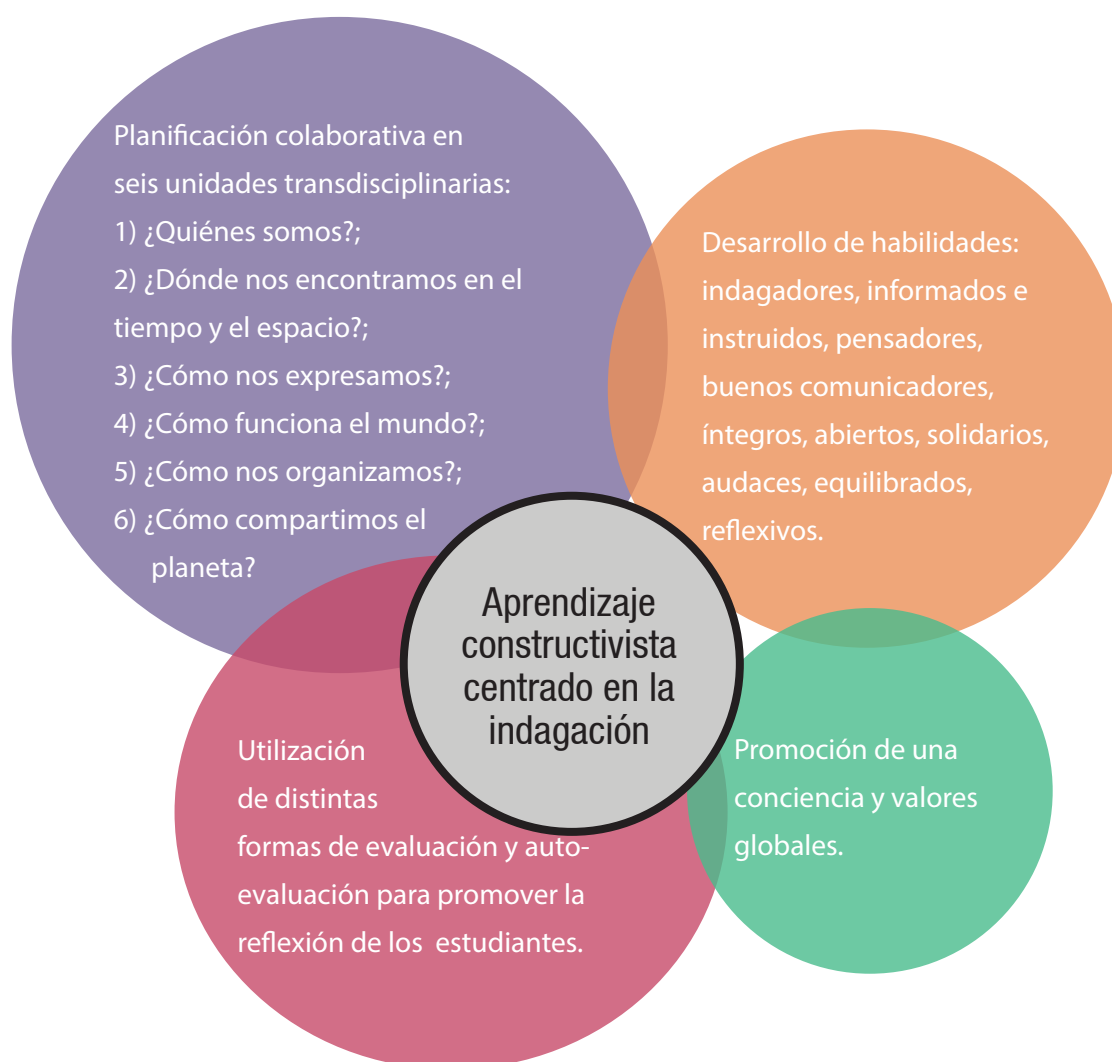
Planificación colaborativa en seis unidades transdisciplinarias:
1) ¿Quiénes somos?;
2) ¿Dónde nos encontramos en el tiempo y el espacio?;
3) ¿Cómo nos expresamos?;
4) ¿Cómo funciona el mundo?;
5) ¿Cómo nos organizamos?;
6) ¿Cómo compartimos el planeta?

Desarrollo de habilidades: indagadores, informados e instruidos, pensadores, buenos comunicadores, íntegros, abiertos, solidarios, audaces, equilibrados, reflexivos.

Aprendizaje constructivista centrado en la indagación

Utilización de distintas formas de evaluación y auto-evaluación para promover la reflexión de los estudiantes.

Promoción de una conciencia y valores globales.